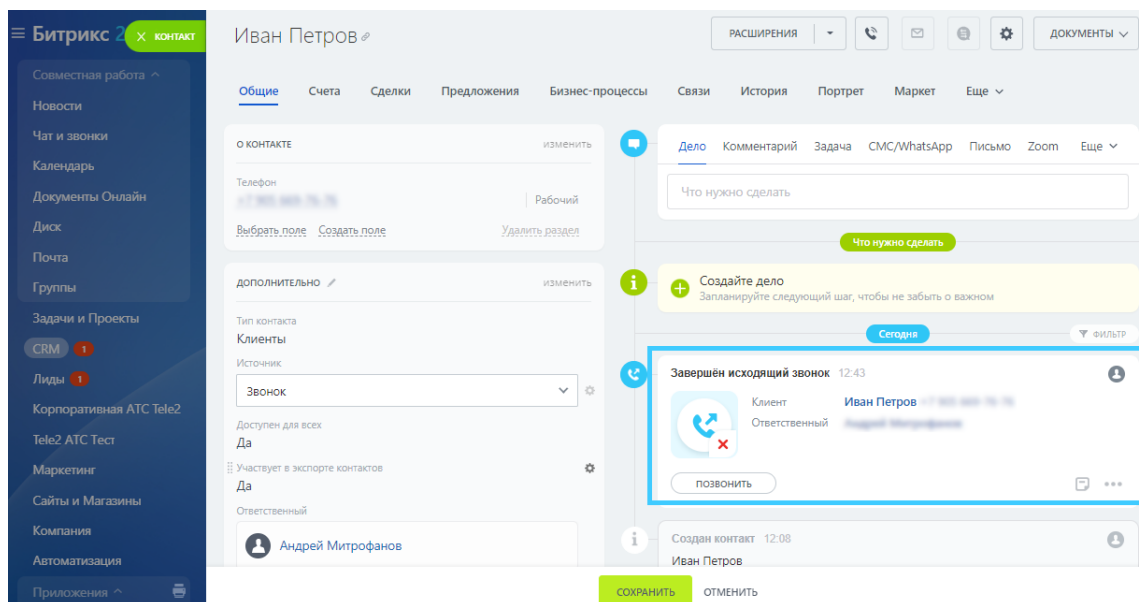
≡ Битрикс 2 × КОНТАКТ

Совместная работа ^
Новости
Чат и звонки
Календарь
Документы Онлайн
Диск
Почта
Группы
Задачи и Проекты
CRM 1
Лиды 1
Корпоративная АТС Tele2
Tele2 АТС Тест
Маркетинг
Сайты и Магазины
Компания
Автоматизация
Приложения ^

Иван Петров

РАСШИРЕНИЯ ДОКУМЕНТЫ

Общие Счета Сделки Предложения Бизнес-процессы Связи История Портрет Маркет Еще

О КОНТАКТЕ изменить
Телефон
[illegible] Рабочий
Выбрать поле Создать поле Удалить раздел

ДОПОЛНИТЕЛЬНО изменить
Тип контакта
Клиенты
Источник
Звонок
Доступен для всех
Да
Участвует в экспорте контактов
Да
Ответственный
Андрей Митрофанов

Дело Комментарий Задача СМС/WhatsApp Письмо Zoom Еще
Что нужно сделать
Что нужно сделать
Создайте дело
Запланируйте следующий шаг, чтобы не забыть о важном
Сегодня
ФИЛЬТР
Завершён исходящий звонок 12:43
Клиент Иван Петров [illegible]
Ответственный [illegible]
ПОЗВОНИТЬ
Создан контакт 12:08
Иван Петров

СОХРАНИТЬ ОТМЕНИТЬ